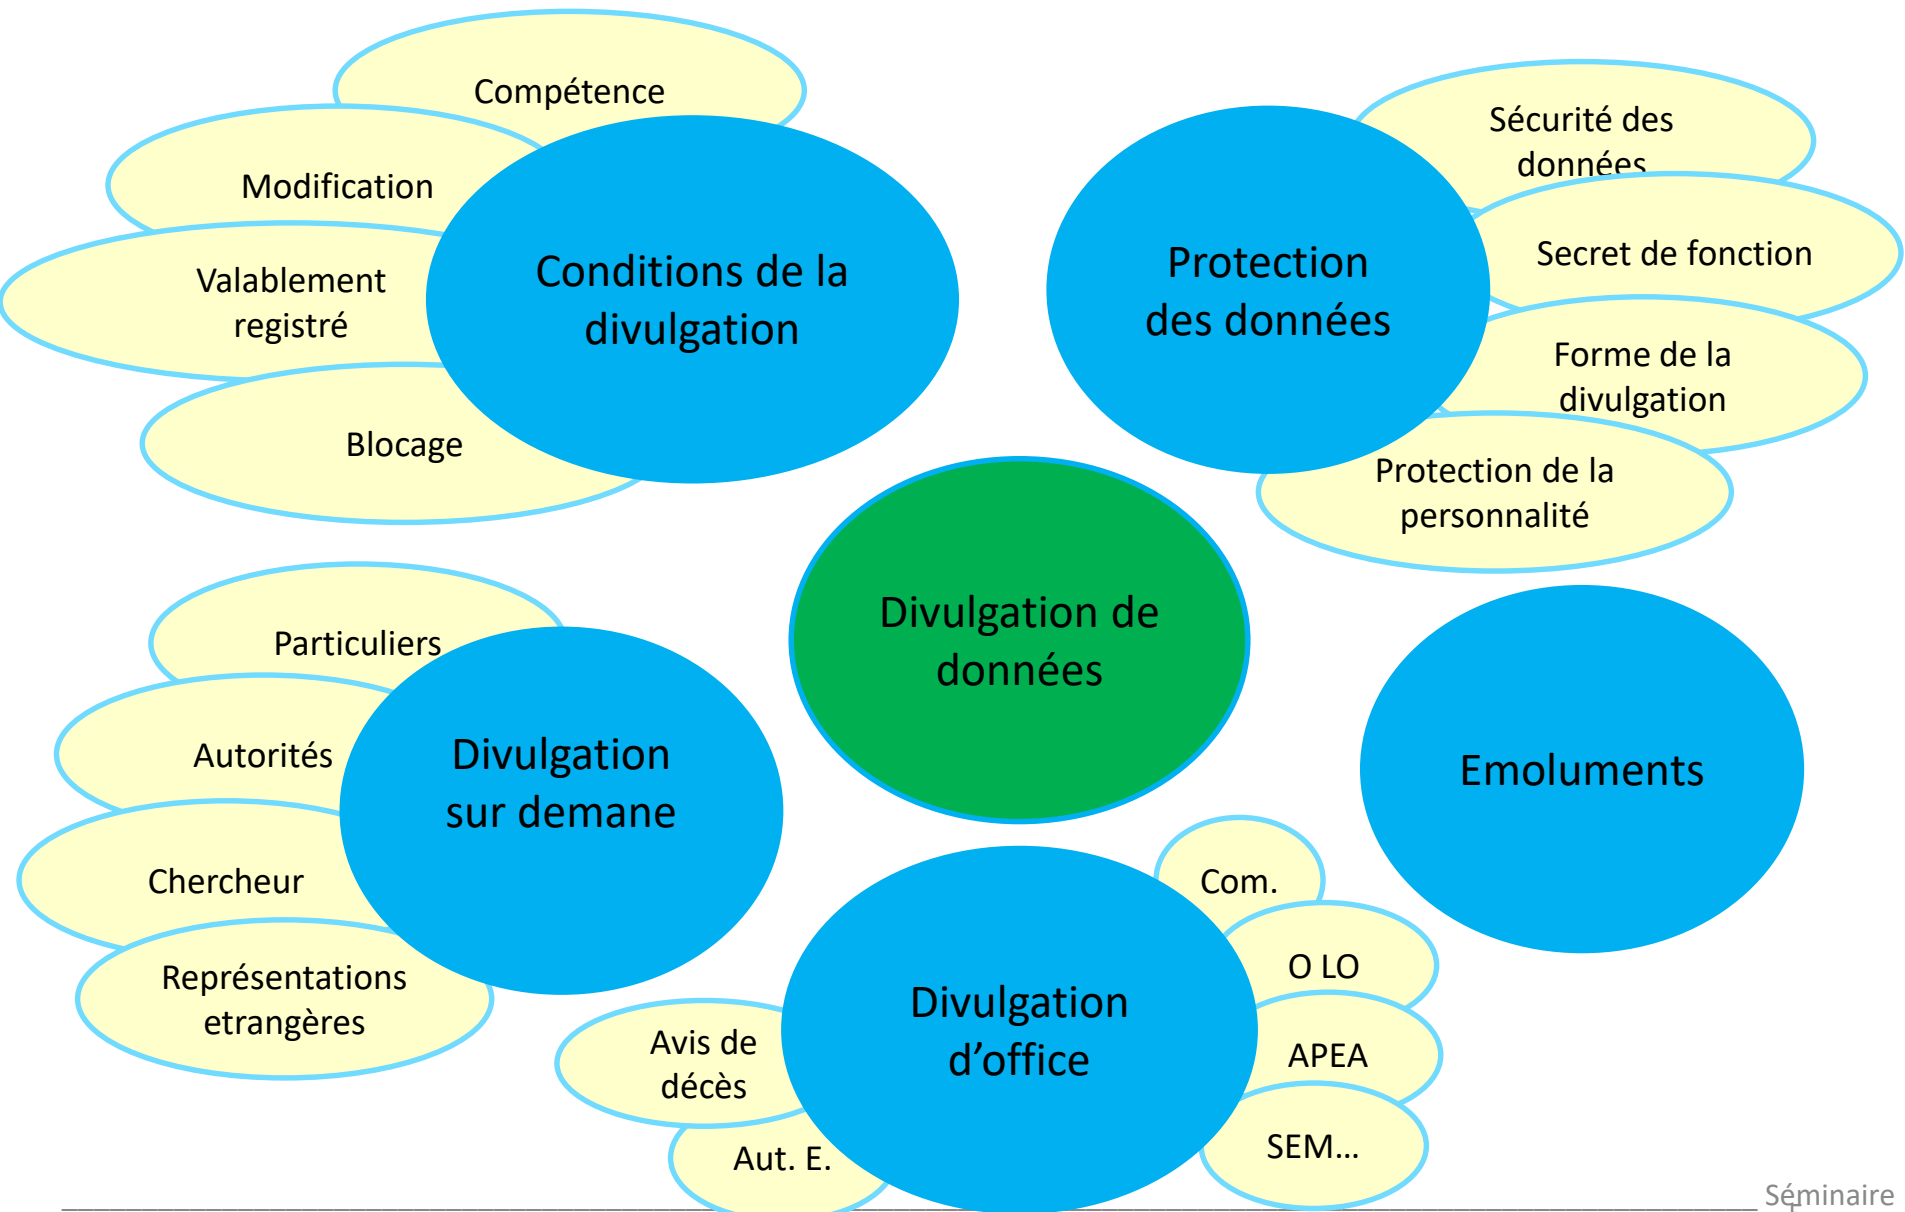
Compétence

Modification

Valablement registré

Blocage

Conditions de la divulgation

Sécurité des données

Secret de fonction

Forme de la divulgation

Protection de la personnalité

Protection des données

Divulgation de données

Particuliers

Autorités

Chercheur

Représentations etrangères

Divulgation sur demane

Emoluments

Com.

O LO

APEA

SEM…

Avis de décès

Aut. E.

Divulgation d'office

Séminaire